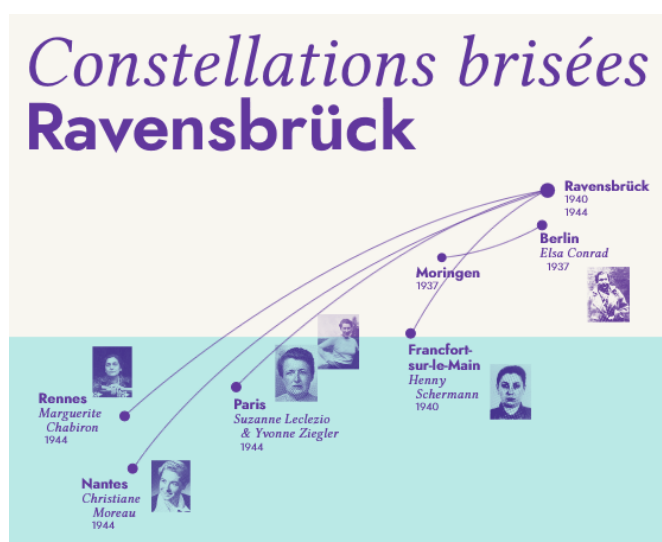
Constellations brisées
Ravensbrück

Ravensbrück
1940
1944

Berlin
Elsa Conrad
1937

Moringen
1937

Francfort-sur-le-Main
Henny Schermann
1940

Paris
Suzanne Leclezio & Yvonne Ziegler
1944

Rennes
Marguerite Chabiron
1944

Nantes
Christiane Moreau
1944